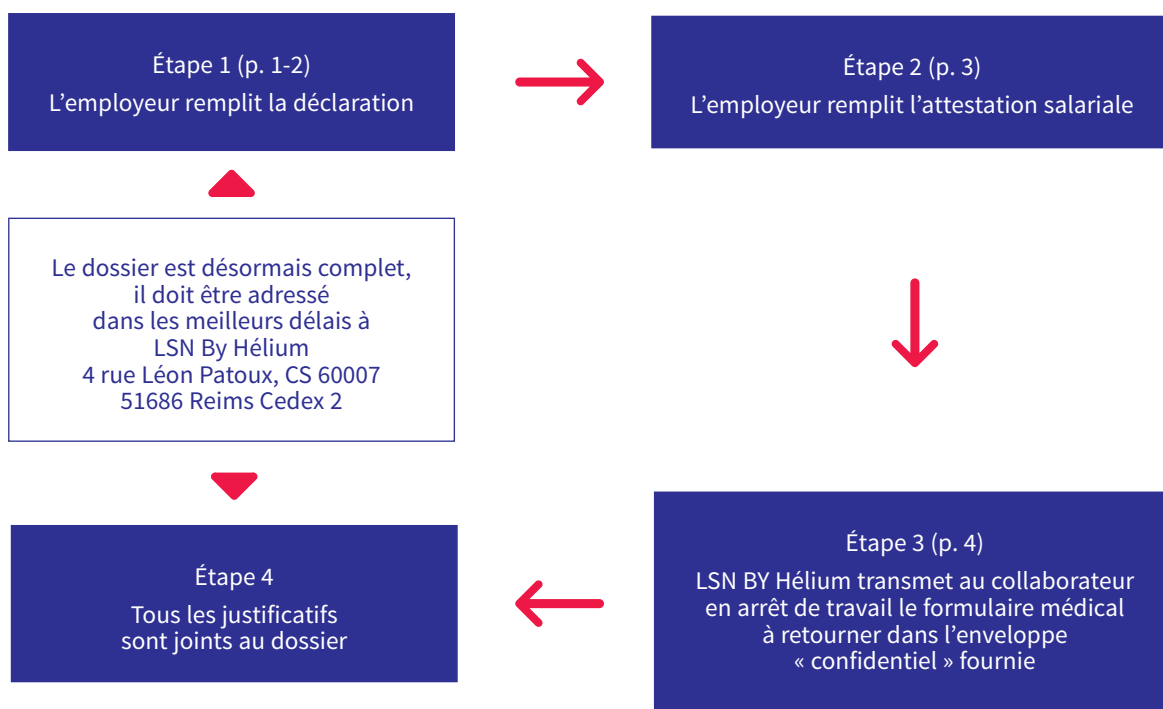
Étape 1 (p. 1-2)
L'employeur remplit la déclaration

Étape 2 (p. 3)
L'employeur remplit l'attestation salariale

Le dossier est désormais complet, il doit être adressé dans les meilleurs délais à
LSN By Hélium
4 rue Léon Patoux, CS 60007
51686 Reims Cedex 2

Étape 3 (p. 4)
LSN BY Hélium transmet au collaborateur en arrêt de travail le formulaire médical à retourner dans l'enveloppe « confidentiel » fournie

Étape 4
Tous les justificatifs sont joints au dossier